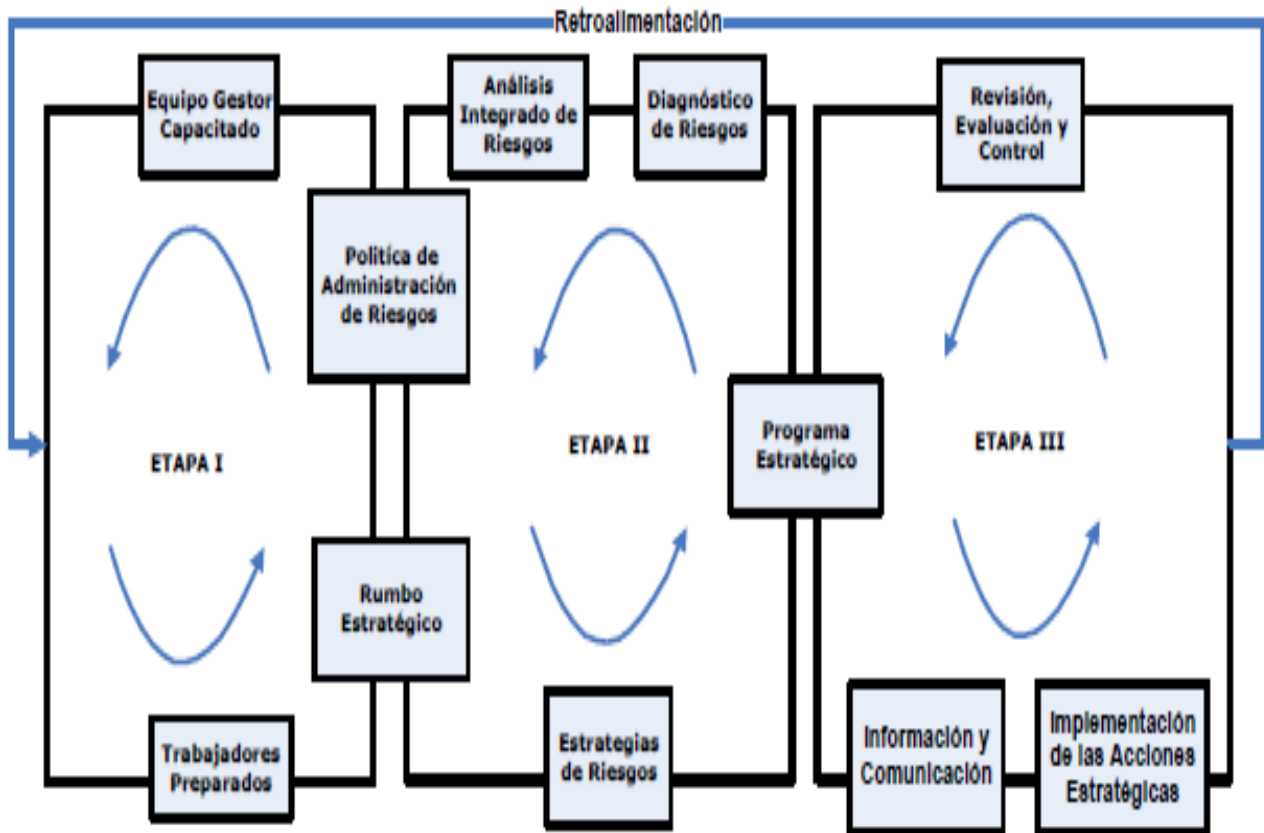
Retroalimentación

Equipo Gestor Capacitado

Análisis Integrado de Riesgos

Diagnóstico de Riesgos

Revisión, Evaluación y Control

Política de Administración de Riesgos

ETAPA I

ETAPA II

Programa Estratégico

ETAPA III

Rumbo Estratégico

Trabajadores Preparados

Estrategias de Riesgos

Información y Comunicación

Implementación de las Acciones Estratégicas